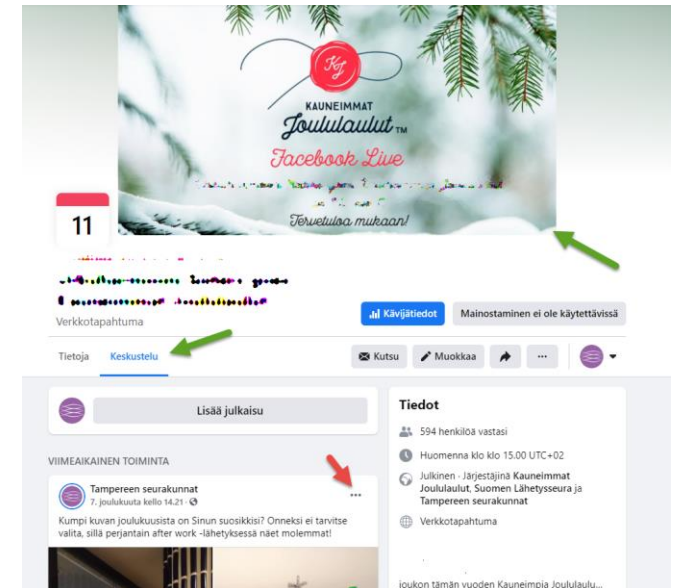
KJ
KAUNEIMMAT
Joululaulut™
Facebook Live
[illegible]
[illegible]
Tervetuloa mukaan!

11

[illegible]
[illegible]
Verkkotapahtuma

Kävijätiedot
Mainostaminen ei ole käytettävissä

Tietoja
Keskustelu
Kutsu
Muokkaa
...

Lisää julkaisu

VIIMEAIKAINEN TOIMINTA

Tampereen seurakunnat
7. joulukuuta kello 14.21 ·
...
Kumpi kuvan joulukuusista on Sinun suosikkisi? Onneksi ei tarvitse valita, sillä perjantain after work -lähetyksessä näet molemmat!

Tiedot
594 henkilöä vastasi
Huomenna klo klo 15.00 UTC+02
Julkinen · Järjestäjinä Kauneimmat Joululaulut, Suomen Lähetysseura ja Tampereen seurakunnat
Verkkotapahtuma

joukon tämän vuoden Kauneimpia Joululaulu...